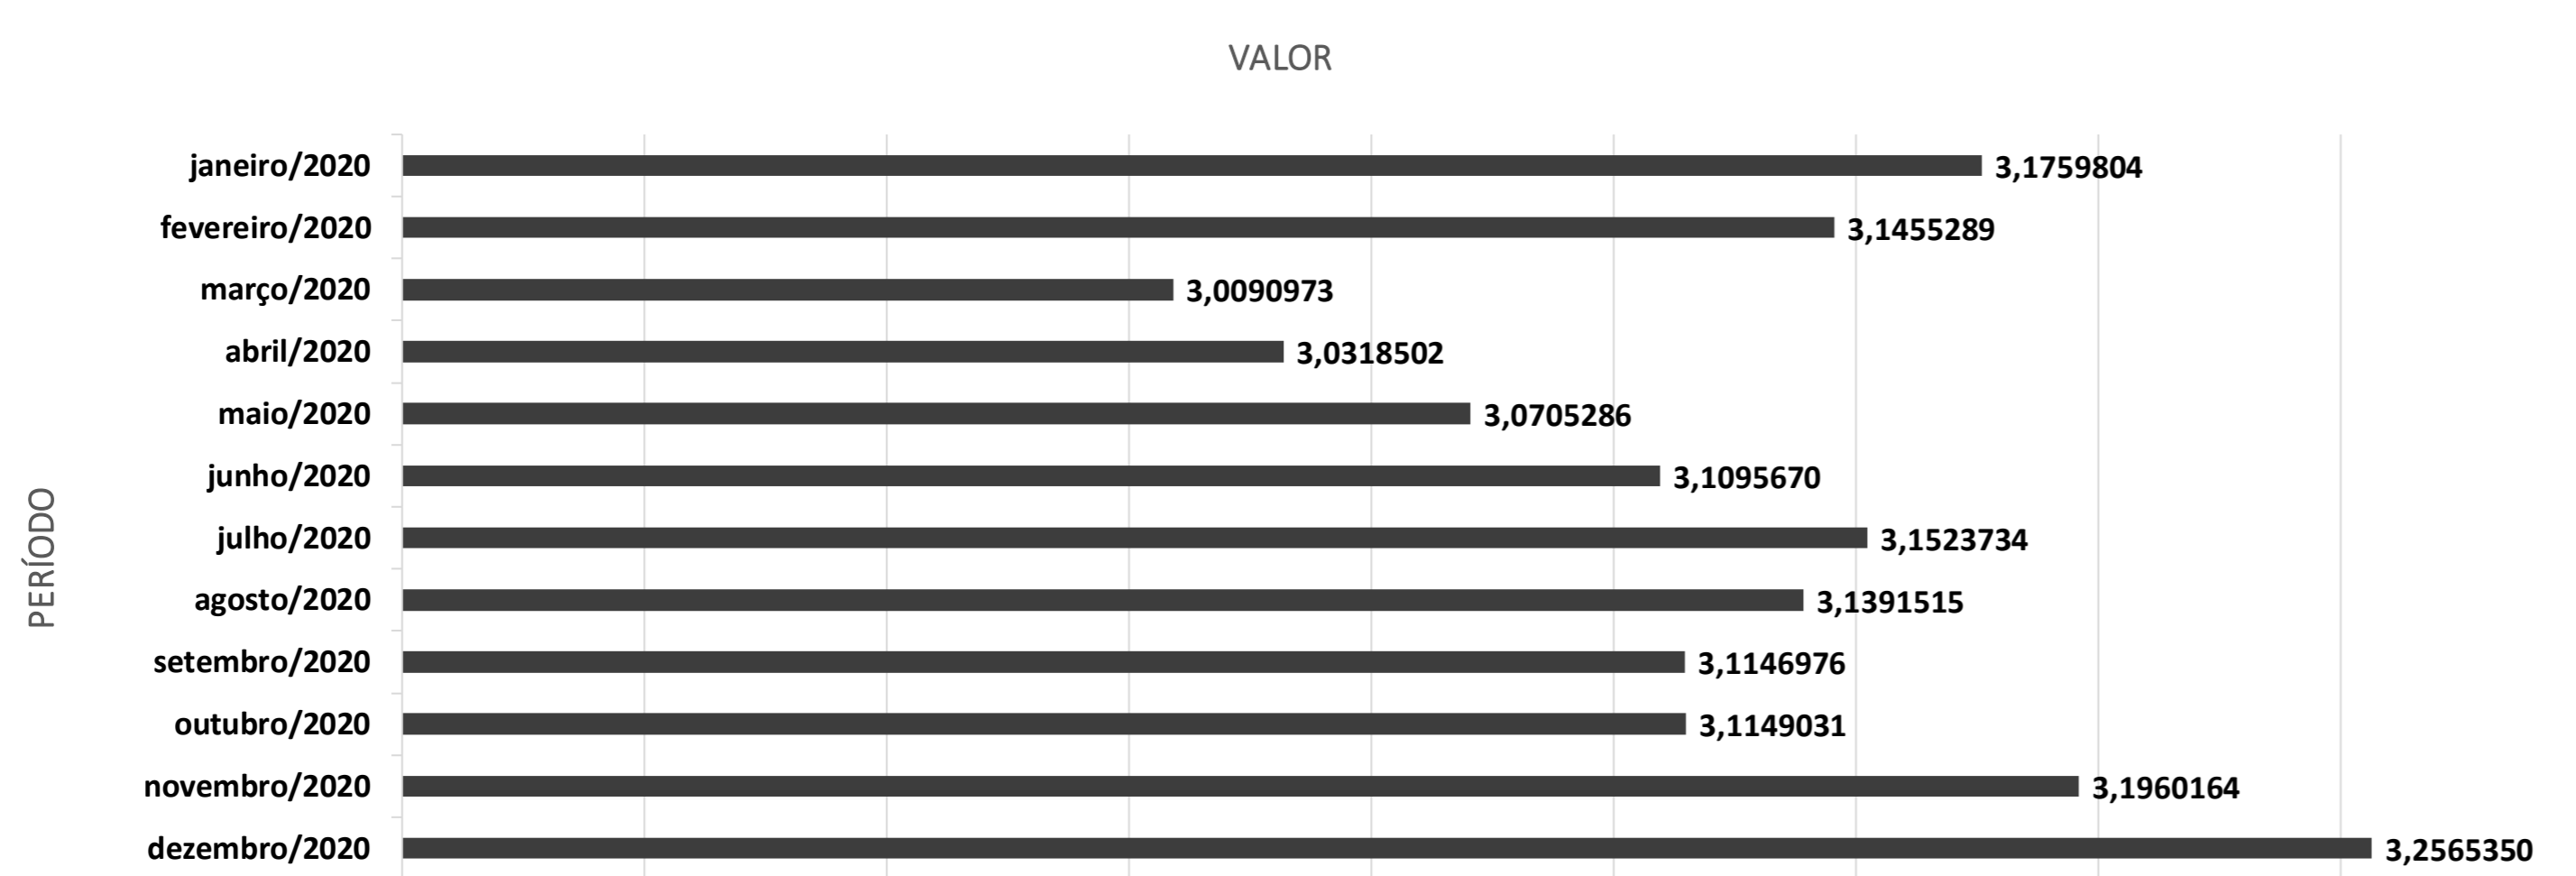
VALOR

PERÍODO

| PERÍODO | VALOR |
|---|---|
| janeiro/2020 | 3,1759804 |
| fevereiro/2020 | 3,1455289 |
| março/2020 | 3,0090973 |
| abril/2020 | 3,0318502 |
| maio/2020 | 3,0705286 |
| junho/2020 | 3,1095670 |
| julho/2020 | 3,1523734 |
| agosto/2020 | 3,1391515 |
| setembro/2020 | 3,1146976 |
| outubro/2020 | 3,1149031 |
| novembro/2020 | 3,1960164 |
| dezembro/2020 | 3,2565350 |